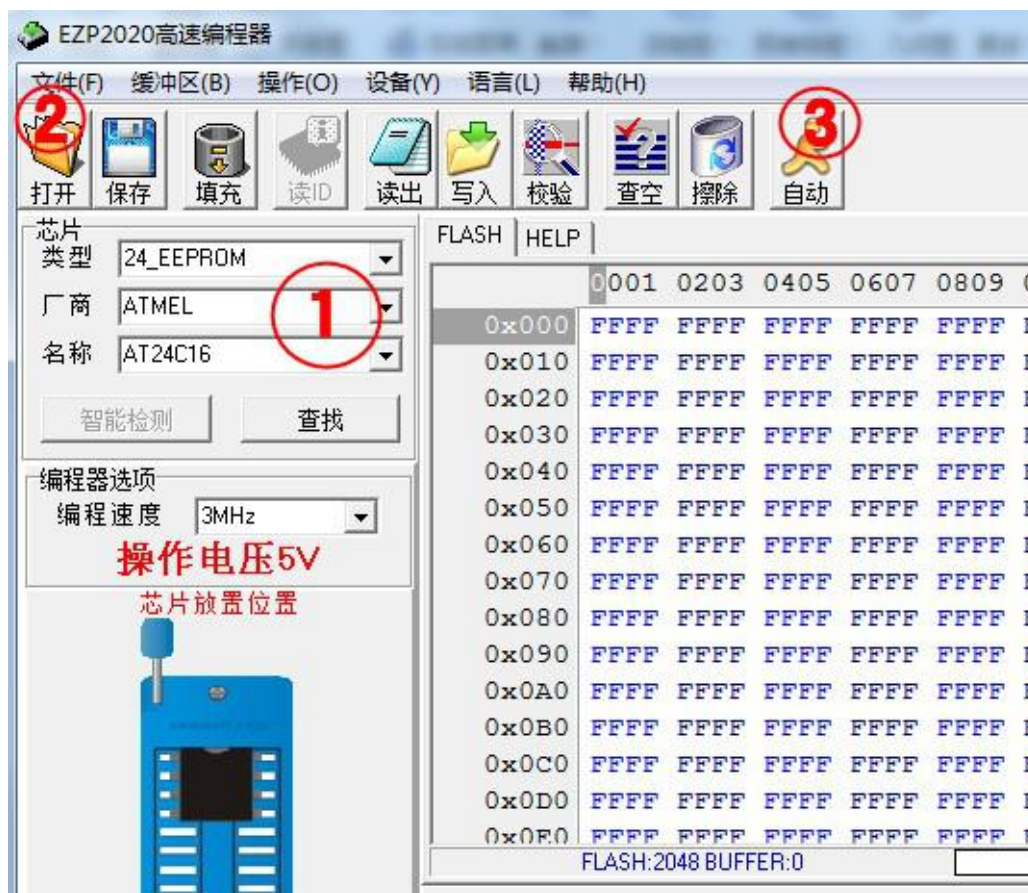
EZP2020高速编程器

文件(F) 缓冲区(B) 操作(O) 设备(Y) 语言(L) 帮助(H)

2 3

打开 保存 填充 读ID 读出 写入 校验 查空 擦除 自动

芯片
类型 24_EEPROM
厂商 ATMEL
名称 AT24C16

1

智能检测 查找

编程器选项
编程速度 3MHz

操作电压5V

芯片放置位置

FLASH HELP

| | 0001 | 0203 | 0405 | 0607 | 0809 |
|---|---|---|---|---|---|
| 0x000 | FFFF | FFFF | FFFF | FFFF | FFFF |
| 0x010 | FFFF | FFFF | FFFF | FFFF | FFFF |
| 0x020 | FFFF | FFFF | FFFF | FFFF | FFFF |
| 0x030 | FFFF | FFFF | FFFF | FFFF | FFFF |
| 0x040 | FFFF | FFFF | FFFF | FFFF | FFFF |
| 0x050 | FFFF | FFFF | FFFF | FFFF | FFFF |
| 0x060 | FFFF | FFFF | FFFF | FFFF | FFFF |
| 0x070 | FFFF | FFFF | FFFF | FFFF | FFFF |
| 0x080 | FFFF | FFFF | FFFF | FFFF | FFFF |
| 0x090 | FFFF | FFFF | FFFF | FFFF | FFFF |
| 0x0A0 | FFFF | FFFF | FFFF | FFFF | FFFF |
| 0x0B0 | FFFF | FFFF | FFFF | FFFF | FFFF |
| 0x0C0 | FFFF | FFFF | FFFF | FFFF | FFFF |
| 0x0D0 | FFFF | FFFF | FFFF | FFFF | FFFF |
| 0x0E0 | FFFF | FFFF | FFFF | FFFF | FFFF |

FLASH:2048 BUFFER:0